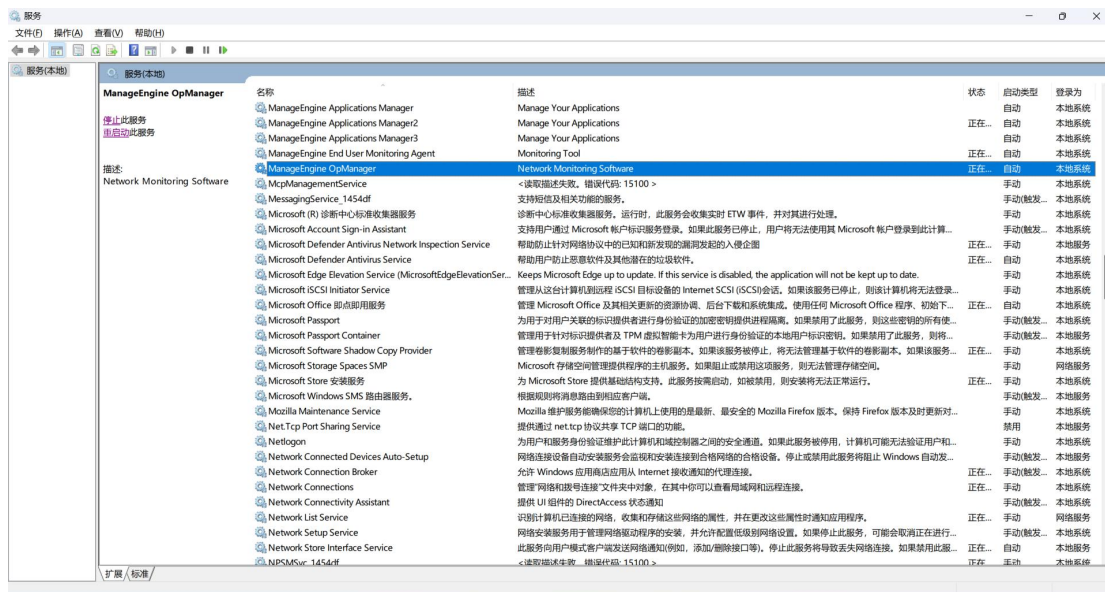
服务

文件(F) 操作(A) 查看(V) 帮助(H)

服务(本地)

服务(本地)

ManageEngine OpManager

停止此服务
重启动此服务

描述:
Network Monitoring Software

| 名称 | 描述 | 状态 | 启动类型 | 登录为 |
|---|---|---|---|---|
| ManageEngine Applications Manager | Manage Your Applications | | 自动 | 本地系统 |
| ManageEngine Applications Manager2 | Manage Your Applications | 正在... | 自动 | 本地系统 |
| ManageEngine Applications Manager3 | Manage Your Applications | | 自动 | 本地系统 |
| ManageEngine End User Monitoring Agent | Monitoring Tool | 正在... | 自动 | 本地系统 |
| ManageEngine OpManager | Network Monitoring Software | 正在... | 自动 | 本地系统 |
| McpManagementService | <读取描述失败。错误代码: 15100 > | | 手动 | 本地系统 |
| MessagingService_1454df | 支持短信及相关功能的服务。 | | 手动(触发... | 本地系统 |
| Microsoft (R) 诊断中心标准收集器服务 | 诊断中心标准收集器服务。运行时，此服务会收集实时 ETW 事件，并对其进行处理。 | | 手动 | 本地系统 |
| Microsoft Account Sign-in Assistant | 支持用户通过 Microsoft 帐户标识服务登录。如果此服务已停止，用户将无法使用其 Microsoft 帐户登录到此计算... | | 手动(触发... | 本地系统 |
| Microsoft Defender Antivirus Network Inspection Service | 帮助防止针对网络协议中的已知和新发现的漏洞发起的入侵企图 | 正在... | 手动 | 本地服务 |
| Microsoft Defender Antivirus Service | 帮助用户防止恶意软件及其他潜在的垃圾软件。 | 正在... | 自动 | 本地系统 |
| Microsoft Edge Elevation Service (MicrosoftEdgeElevationSer... | Keeps Microsoft Edge up to update. If this service is disabled, the application will not be kept up to date. | | 手动 | 本地系统 |
| Microsoft iSCSI Initiator Service | 管理从这台计算机到远程 iSCSI 目标设备的 Internet SCSI (iSCSI)会话。如果该服务已停止，则该计算机将无法登录... | | 手动 | 本地系统 |
| Microsoft Office 即点即用服务 | 管理 Microsoft Office 及其相关更新的资源协调、后台下载和系统集成。使用任何 Microsoft Office 程序、初始下... | 正在... | 自动 | 本地系统 |
| Microsoft Passport | 为用于对用户关联的标识提供者进行身份验证的加密密钥提供进程隔离。如果禁用了此服务，则这些密钥的所有使... | | 手动(触发... | 本地系统 |
| Microsoft Passport Container | 管理用于针对标识提供者及 TPM 虚拟智能卡为用户进行身份验证的本地用户标识密钥。如果禁用了此服务，则... | | 手动(触发... | 本地服务 |
| Microsoft Software Shadow Copy Provider | 管理卷影复制服务制作的基于软件的卷影副本。如果该服务被停止，将无法管理基于软件的卷影副本。如果该服务... | 正在... | 手动 | 本地系统 |
| Microsoft Storage Spaces SMP | Microsoft 存储空间管理提供程序的主机服务。如果阻止此服务，则无法管理存储空间。 | | 手动 | 网络服务 |
| Microsoft Store 安装服务 | 为 Microsoft Store 提供基础结构支持。此服务按需启动，如被禁用，则安装将无法正常运行。 | 正在... | 手动 | 本地系统 |
| Microsoft Windows SMS 路由器服务。 | 根据规则将消息路由到相应客户端。 | | 手动(触发... | 本地服务 |
| Mozilla Maintenance Service | Mozilla 维护服务能确保您的计算机上使用的是最新、最安全的 Mozilla Firefox 版本。保持 Firefox 版本及时更新对... | | 手动 | 本地系统 |
| Net.Tcp Port Sharing Service | 提供通过 net.tcp 协议共享 TCP 端口的功能。 | | 禁用 | 本地服务 |
| Netlogon | 为用户和服务身份验证维护此计算机和域控制器之间的安全通道。如果此服务被停用，计算机可能无法验证用户和... | | 手动 | 本地系统 |
| Network Connected Devices Auto-Setup | 网络连接设备自动安装服务会监视和安装连接到合格网络的合格设备。停止或禁用此服务将阻止 Windows 自动发... | | 手动(触发... | 本地服务 |
| Network Connection Broker | 允许 Windows 应用商店应用从 Internet 接收通知的代理连接。 | 正在... | 手动(触发... | 本地系统 |
| Network Connections | 管理"网络和拨号连接"文件夹中对象，在其中你可以查看局域网和远程连接。 | 正在... | 手动 | 本地系统 |
| Network Connectivity Assistant | 提供 UI 组件的 DirectAccess 状态通知 | | 手动(触发... | 本地系统 |
| Network List Service | 识别计算机已连接的网络，收集和存储这些网络的属性，并在更改这些属性时通知应用程序。 | 正在... | 手动 | 网络服务 |
| Network Setup Service | 网络安装服务用于管理网络驱动程序的安装，并允许配置低级别网络设置。如果停止此服务，可能会取消正在进行... | | 手动(触发... | 本地系统 |
| Network Store Interface Service | 此服务向用户模式客户端发送网络通知(例如，添加/删除接口等)。停止此服务将导致丢失网络连接。如果禁用此服... | 正在... | 自动 | 本地服务 |
| NPSMSvc_1454df | <读取描述失败。错误代码: 15100 > | 正在... | 手动 | 本地系统 |

扩展 标准